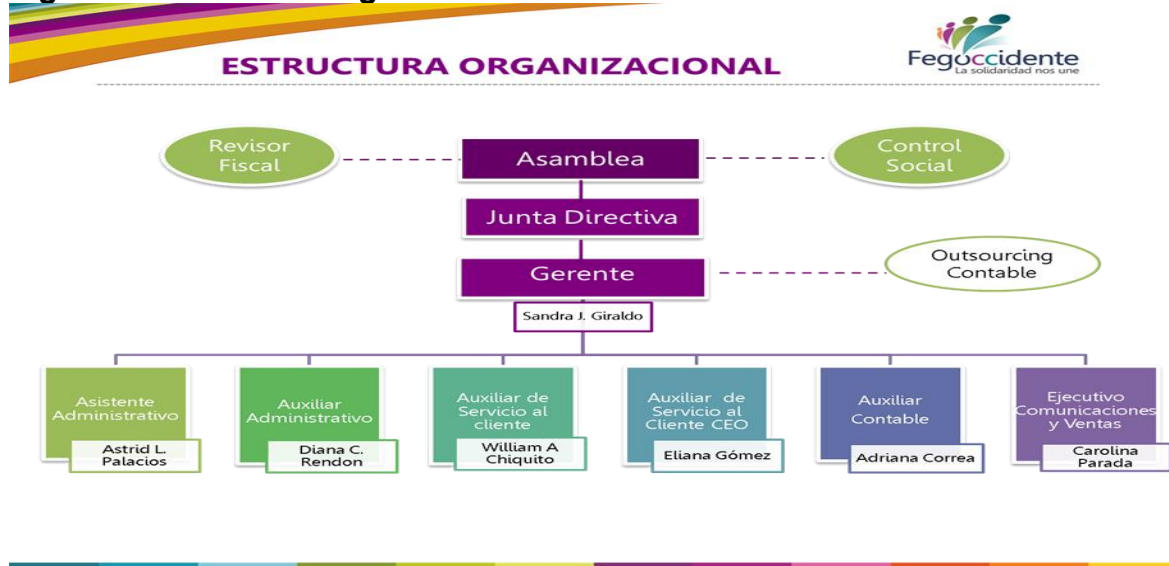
ESTRUCTURA ORGANIZACIONAL

Fegoccidente
La solidaridad nos une

Revisor Fiscal

Asamblea

Control Social

Junta Directiva

Gerente

Outsourcing Contable

Sandra J. Giraldo

Asistente Administrativo
Astrid L. Palacios

Auxiliar Administrativo
Diana C. Rendon

Auxiliar de Servicio al cliente
William A Chiquito

Auxiliar de Servicio al Cliente CEO
Eliana Gómez

Auxiliar Contable
Adriana Correa

Ejecutivo Comunicaciones y Ventas
Carolina Parada